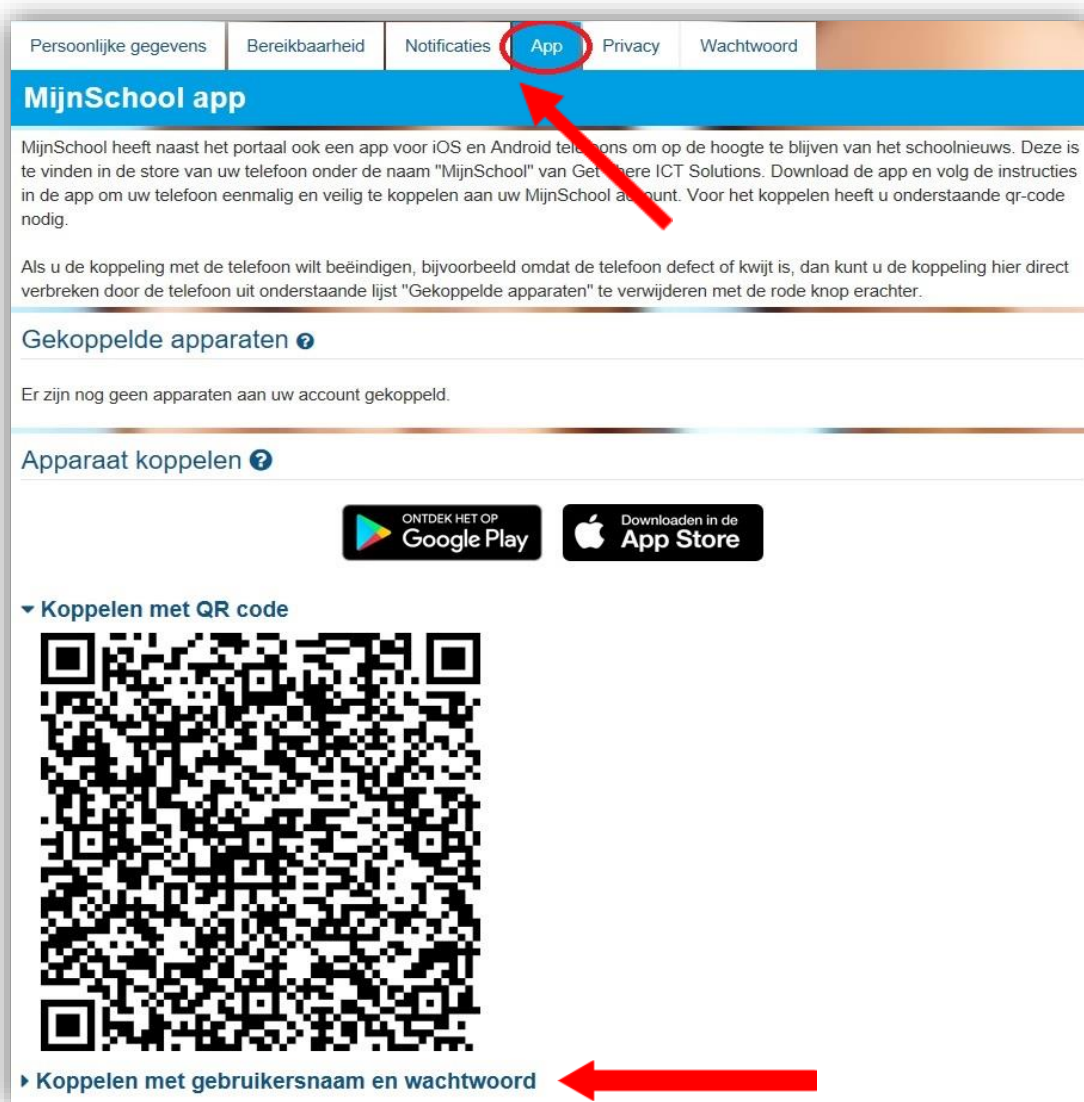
Persoonlijke gegevens | Bereikbaarheid | Notificaties | App | Privacy | Wachtwoord

MijnSchool app

MijnSchool heeft naast het portaal ook een app voor iOS en Android tele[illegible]ons om op de hoogte te blijven van het schoolnieuws. Deze is te vinden in de store van uw telefoon onder de naam "MijnSchool" van Get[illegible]here ICT Solutions. Download de app en volg de instructies in de app om uw telefoon eenmalig en veilig te koppelen aan uw MijnSchool a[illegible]unt. Voor het koppelen heeft u onderstaande qr-code nodig.

Als u de koppeling met de telefoon wilt beëindigen, bijvoorbeeld omdat de telefoon defect of kwijt is, dan kunt u de koppeling hier direct verbreken door de telefoon uit onderstaande lijst "Gekoppelde apparaten" te verwijderen met de rode knop erachter.

Gekoppelde apparaten

Er zijn nog geen apparaten aan uw account gekoppeld.

Apparaat koppelen

ONTDEK HET OP Google Play

Downloaden in de App Store

Koppelen met QR code

Koppelen met gebruikersnaam en wachtwoord